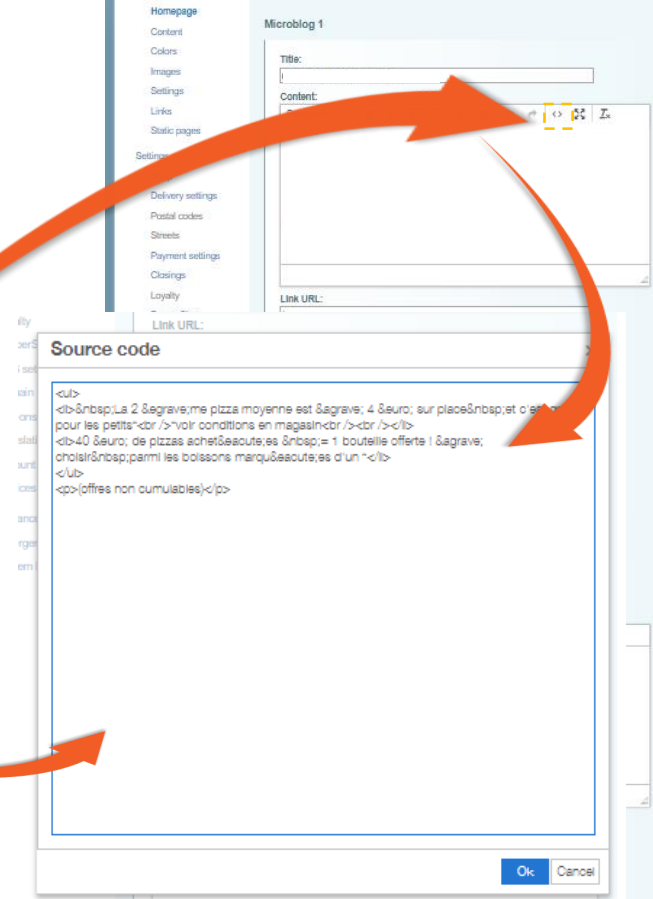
Homepage
Content
Colors
Images
Settings
Links
Static pages
Settings
Delivery settings
Postal codes
Streets
Payment settings
Closings
Loyalty

Microblog 1

Title:

Content:

$T_x$

Link URL:

Link URL:

Source code

<ul>
<li>&nbsp;La 2 &egrave;me pizza moyenne est &agrave; 4 &euro; sur place&nbsp;et c'est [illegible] pour les petits*<br />*voir conditions en magasin<br /><br /></li>
<li>40 &euro; de pizzas achet&eacute;es &nbsp;= 1 bouteille offerte ! &agrave; choisir&nbsp;parmi les boissons marqu&eacute;es d'un *</li>
</ul>
<p>(offres non cumulables)</p>

Ok Cancel